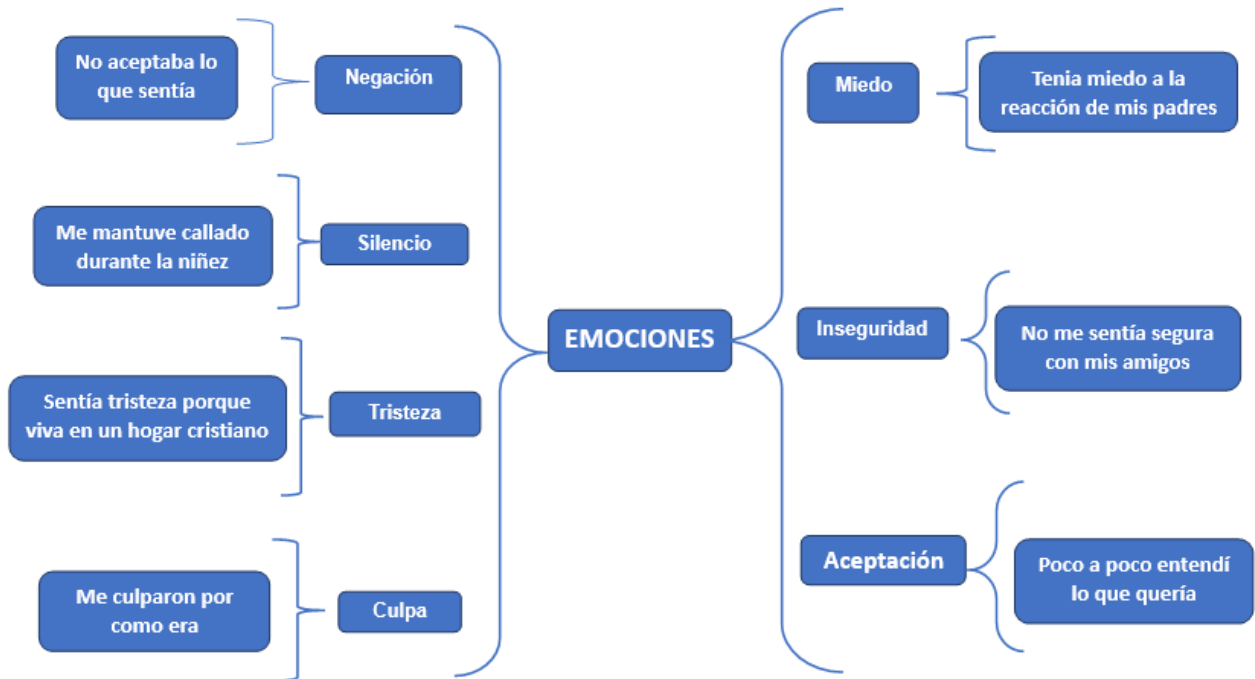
EMOCIONES

Negación

No aceptaba lo que sentía

Silencio

Me mantuve callado durante la niñez

Tristeza

Sentía tristeza porque viva en un hogar cristiano

Culpa

Me culparon por como era

Miedo

Tenia miedo a la reacción de mis padres

Inseguridad

No me sentía segura con mis amigos

Aceptación

Poco a poco entendí lo que quería